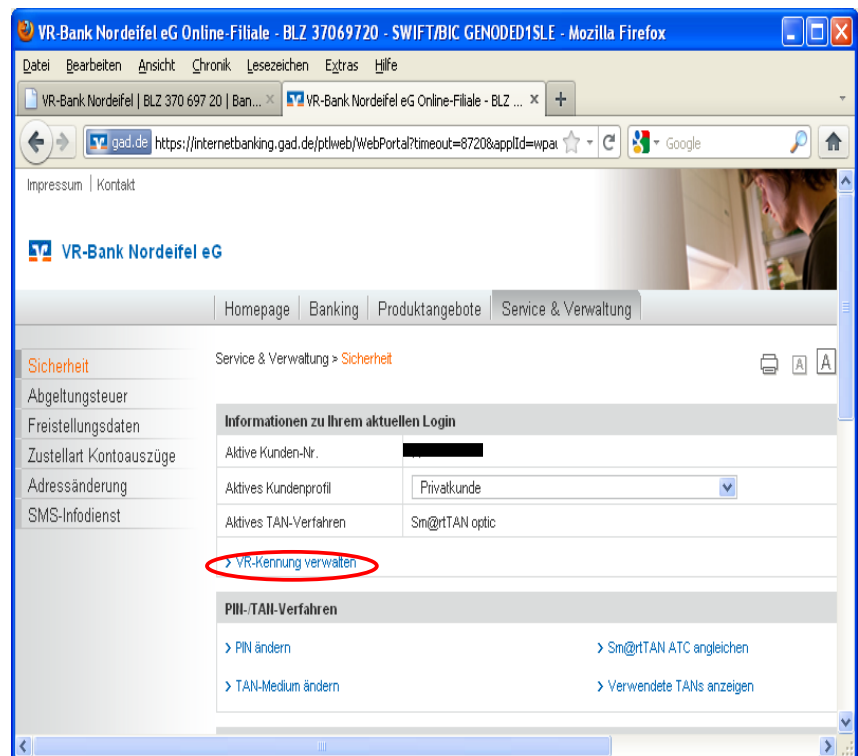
VR-Bank Nordeifel eG Online-Filiale - BLZ 37069720 - SWIFT/BIC GENODED1SLE - Mozilla Firefox

Datei Bearbeiten Ansicht Chronik Lesezeichen Extras Hilfe

VR-Bank Nordeifel | BLZ 370 697 20 | Ban... × VR-Bank Nordeifel eG Online-Filiale - BLZ ... × +

gad.de https://internetbanking.gad.de/ptlweb/WebPortal?timeout=8720&applId=wpa Google

Impressum | Kontakt

VR-Bank Nordeifel eG

Homepage | Banking | Produktangebote | Service & Verwaltung

Sicherheit
Abgeltungsteuer
Freistellungsdaten
Zustellart Kontoauszüge
Adressänderung
SMS-Infodienst

Service & Verwaltung > Sicherheit

A A

Informationen zu Ihrem aktuellen Login

| Aktive Kunden-Nr. | |
|---|---|
| Aktives Kundenprofil | Privatkunde |
| Aktives TAN-Verfahren | Sm@rtTAN optic |

> VR-Kennung verwalten

PIN-/TAN-Verfahren

> PIN ändern
> Sm@rtTAN ATC angleichen
> TAN-Medium ändern
> Verwendete TANs anzeigen